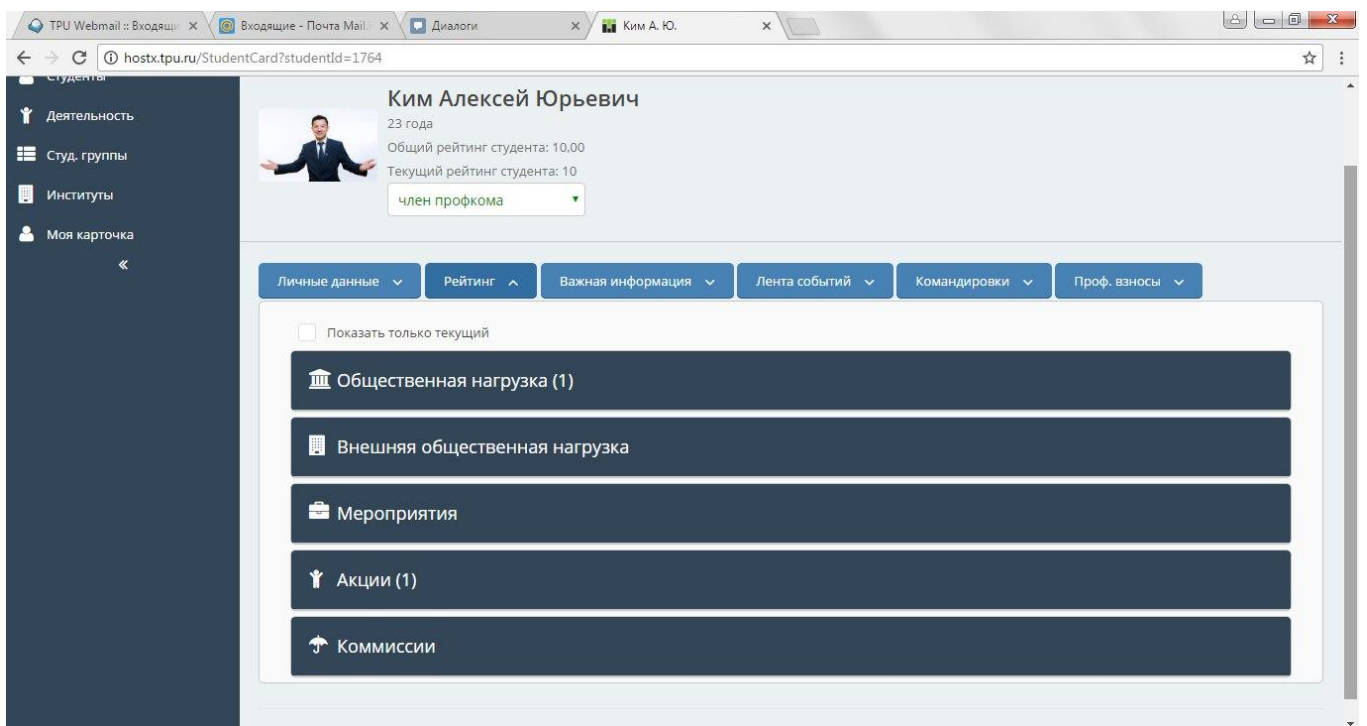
TPU Webmail :: Входящ ×
Входящие - Почта Mail. ×
Диалоги ×
Ким А. Ю. ×

hostx.tpu.ru/StudentCard?studentId=1764

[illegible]
Деятельность
Студ. группы
Институты
Моя карточка
«

Ким Алексей Юрьевич
23 года
Общий рейтинг студента: 10,00
Текущий рейтинг студента: 10
член профкома

Личные данные
Рейтинг
Важная информация
Лента событий
Командировки
Проф. взносы

Показать только текущий

Общественная нагрузка (1)

Внешняя общественная нагрузка

Мероприятия

Акции (1)

Коммиссии